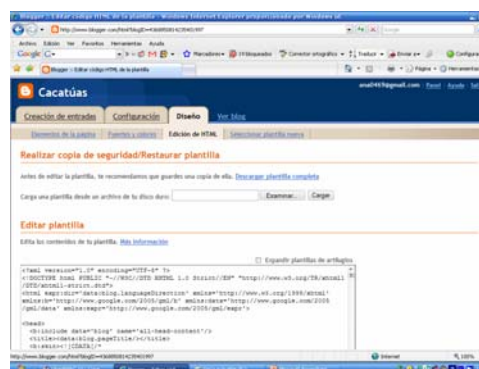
Blogger : Editar código HTML de la plantilla - Windows Internet Explorer proporcionado por Windows XP

http://www.blogger.com/html?blogID=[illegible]

Archivo Edición Ver Favoritos Herramientas Ayuda

Google

Marcadores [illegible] bloqueados Corrector ortográfico Traducir Enviar a

Blogger : Editar código HTML de la plantilla

Página Herramientas

Cacatúas

ana0419@gmail.com Panel Ayuda Salir

Creación de entradas Configuración Diseño Ver blog

Elementos de la página Fuentes y colores Edición de HTML Seleccionar plantilla nueva

Realizar copia de seguridad/Restaurar plantilla

Antes de editar la plantilla, te recomendamos que guardes una copia de ella. Descargar plantilla completa

Carga una plantilla desde un archivo de tu disco duro: Examinar... Cargar

Editar plantilla

Edita los contenidos de tu plantilla. Más información

Expandir plantillas de artilugios

<?xml version="1.0" encoding="UTF-8" ?>
<!DOCTYPE html PUBLIC "-//W3C//DTD XHTML 1.0 Strict//EN" "http://www.w3.org/TR/xhtml1/DTD/xhtml1-strict.dtd">
<html expr:dir='data:blog.languageDirection' xmlns='http://www.w3.org/1999/xhtml' xmlns:b="http://www.google.com/2005/gml/b" xmlns:data="http://www.google.com/2005/gml/data" xmlns:expr="http://www.google.com/2005/gml/expr">

<head>
<b:include data='blog' name='all-head-content'/>
<title><data:blog.pageTitle/></title>
<b:skin><![CDATA[/*

http://www.blogger.com/html?blogID=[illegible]

Internet 100%